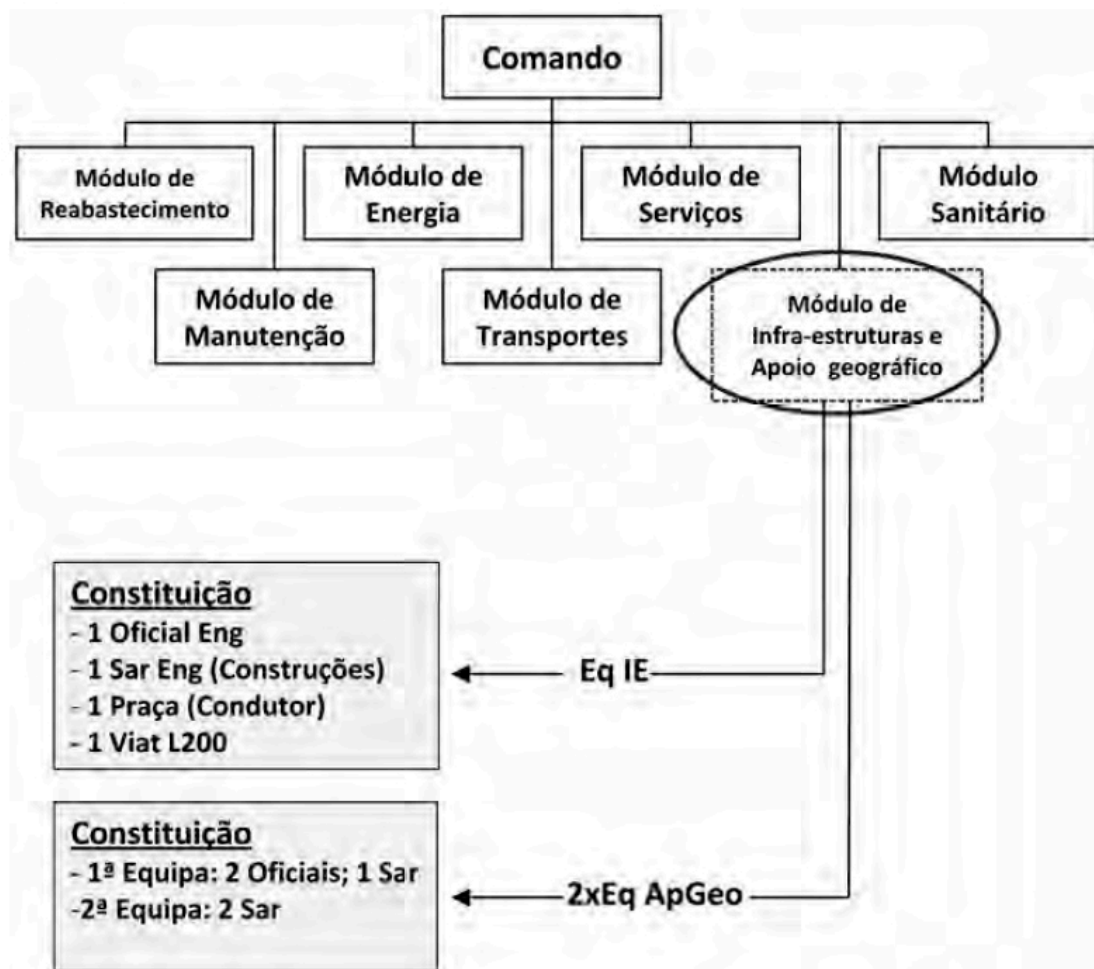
Comando

Módulo de Reabastecimento

Módulo de Energia

Módulo de Serviços

Módulo Sanitário

Módulo de Manutenção

Módulo de Transportes

Módulo de Infra-estruturas e Apoio geográfico

Constituição
- 1 Oficial Eng
- 1 Sar Eng (Construções)
- 1 Praça (Condutor)
- 1 Viat L200

Eq IE

Constituição
- 1ª Equipa: 2 Oficiais; 1 Sar
-2ª Equipa: 2 Sar

2xEq ApGeo